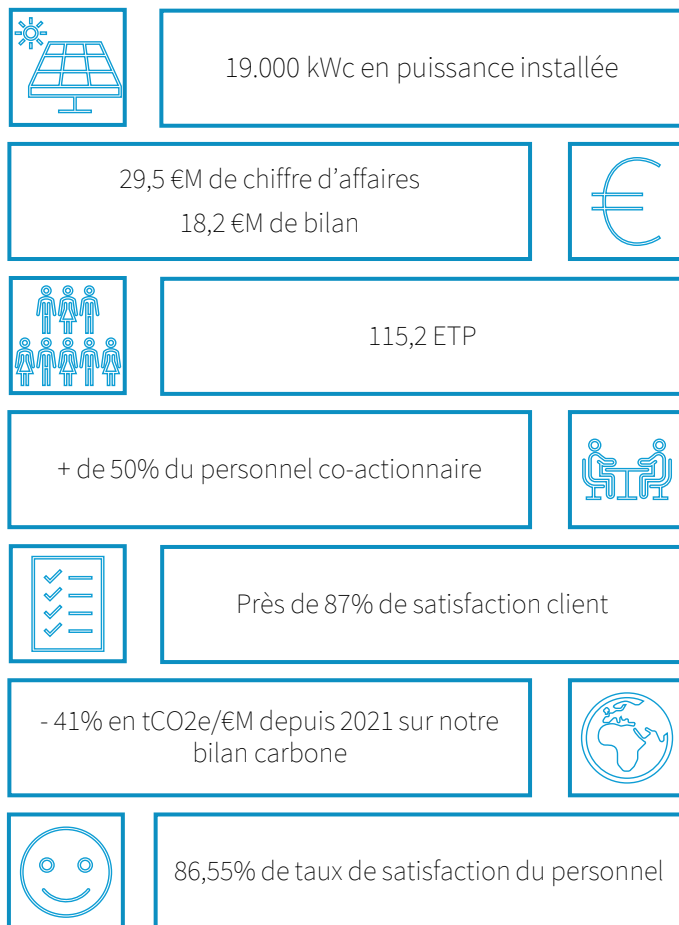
19.000 kWc en puissance installée

29,5 €M de chiffre d'affaires
18,2 €M de bilan

115,2 ETP

+ de 50% du personnel co-actionnaire

Près de 87% de satisfaction client

- 41% en tCO2e/€M depuis 2021 sur notre bilan carbone

86,55% de taux de satisfaction du personnel